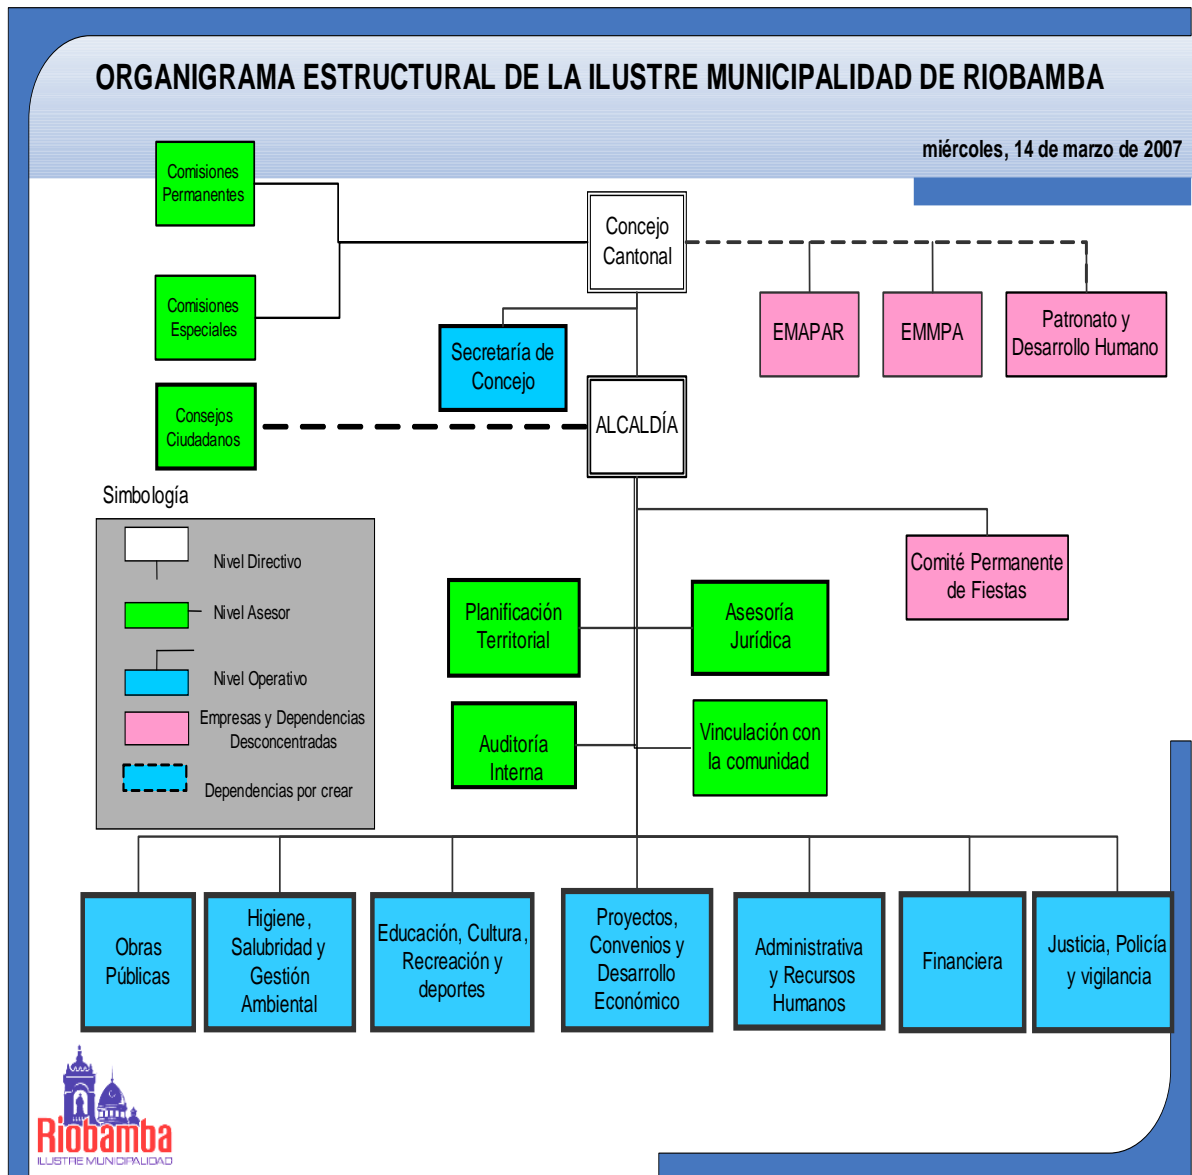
ORGANIGRAMA ESTRUCTURAL DE LA ILUSTRE MUNICIPALIDAD DE RIOBAMBA

miércoles, 14 de marzo de 2007

Comisiones Permanentes

Comisiones Especiales

Concejo Cantonal

EMAPAR

EMMPA

Patronato y Desarrollo Humano

Secretaría de Concejo

Consejos Ciudadanos

ALCALDÍA

Simbología

Nivel Directivo

Nivel Asesor

Nivel Operativo

Empresas y Dependencias Desconcentradas

Dependencias por crear

Comité Permanente de Fiestas

Planificación Territorial

Asesoría Jurídica

Auditoría Interna

Vinculación con la comunidad

Obras Públicas

Higiene, Salubridad y Gestión Ambiental

Educación, Cultura, Recreación y deportes

Proyectos, Convenios y Desarrollo Económico

Administrativa y Recursos Humanos

Financiera

Justicia, Policía y vigilancia

Riobamba
ILUSTRE MUNICIPALIDAD